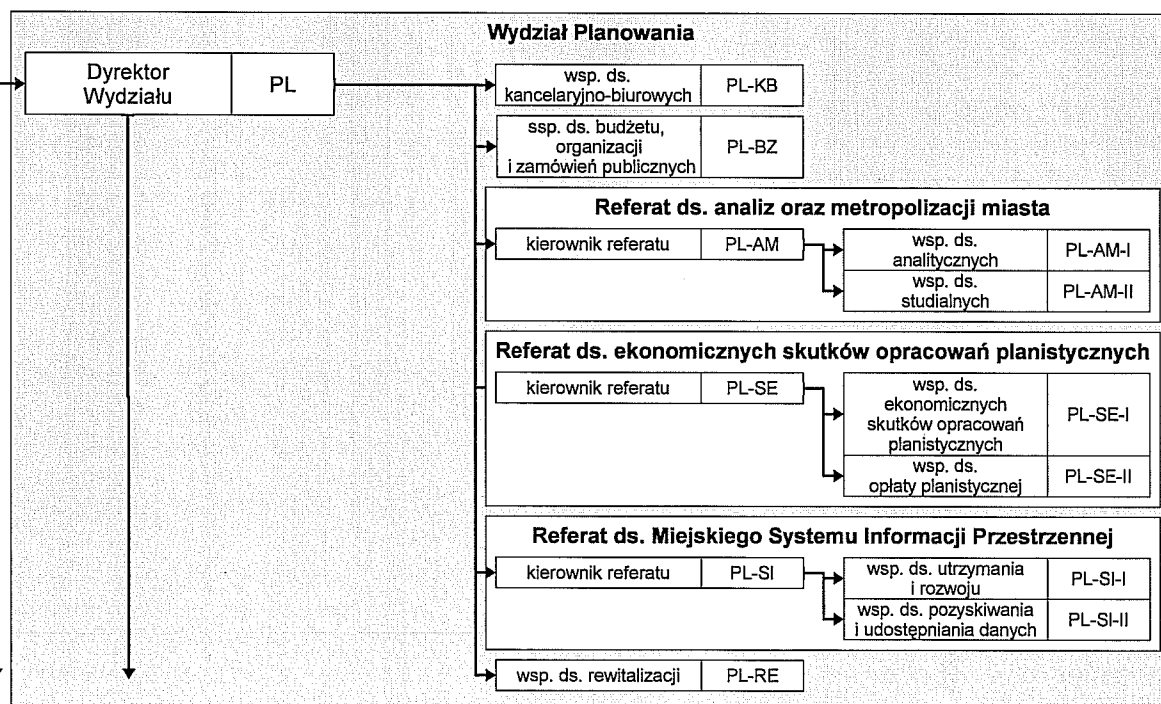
Wydział Planowania

| Dyrektor Wydziału | PL |
|---|---|

| wsp. ds. kancelaryjno-biurowych | PL-KB |
|---|---|

| ssp. ds. budżetu, organizacji i zamówień publicznych | PL-BZ |
|---|---|

Referat ds. analiz oraz metropolizacji miasta

| kierownik referatu | PL-AM |
|---|---|

| wsp. ds. analitycznych | PL-AM-I |
|---|---|
| wsp. ds. studialnych | PL-AM-II |

Referat ds. ekonomicznych skutków opracowań planistycznych

| kierownik referatu | PL-SE |
|---|---|

| wsp. ds. ekonomicznych skutków opracowań planistycznych | PL-SE-I |
|---|---|
| wsp. ds. opłaty planistycznej | PL-SE-II |

Referat ds. Miejskiego Systemu Informacji Przestrzennej

| kierownik referatu | PL-SI |
|---|---|

| wsp. ds. utrzymania i rozwoju | PL-SI-I |
|---|---|
| wsp. ds. pozyskiwania i udostępniania danych | PL-SI-II |

| wsp. ds. rewitalizacji | PL-RE |
|---|---|